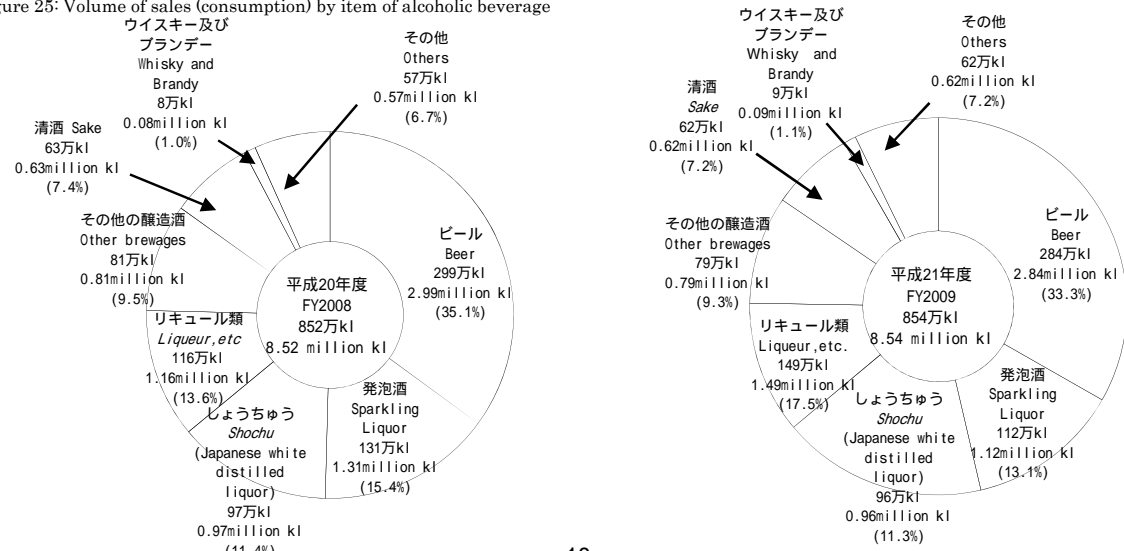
ure 25: Volume of sales (consumption) by item of alcoholic beverage

ウイスキー及び ブランデー Whisky and Brandy 8万kl 0.08million kl (1.0%)

その他 Others 57万kl 0.57million kl (6.7%)

清酒 Sake 63万kl 0.63million kl (7.4%)

その他の醸造酒 Other brewages 81万kl 0.81million kl (9.5%)

ビール Beer 299万kl 2.99million kl (35.1%)

平成20年度 FY2008 852万kl 8.52 million kl

リキュール類 Liqueur,etc 116万kl 1.16million kl (13.6%)

しょうちゅう Shochu (Japanese white distilled liquor) 97万kl 0.97million kl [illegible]

発泡酒 Sparkling Liquor 131万kl 1.31million kl (15.4%)

ウイスキー及び ブランデー Whisky and Brandy 9万kl 0.09million kl (1.1%)

その他 Others 62万kl 0.62million kl (7.2%)

清酒 Sake 62万kl 0.62million kl (7.2%)

その他の醸造酒 Other brewages 79万kl 0.79million kl (9.3%)

ビール Beer 284万kl 2.84million kl (33.3%)

平成21年度 FY2009 854万kl 8.54 million kl

リキュール類 Liqueur,etc. 149万kl 1.49million kl (17.5%)

しょうちゅう Shochu (Japanese white distilled liquor) 96万kl 0.96million kl (11.3%)

発泡酒 Sparkling Liquor 112万kl 1.12million kl (13.1%)

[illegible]